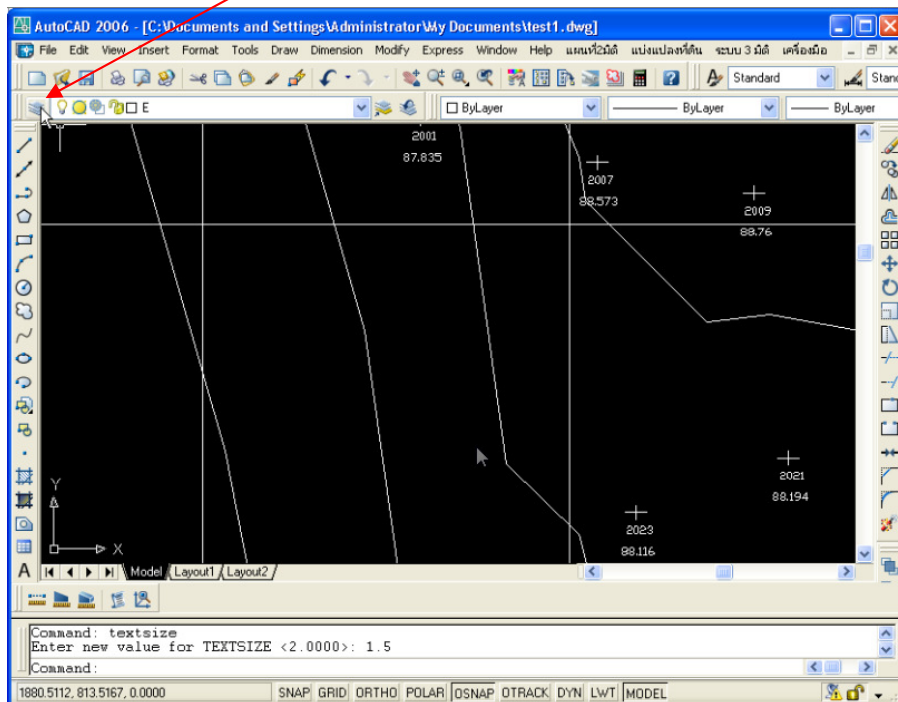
AutoCAD 2006 - [C:\Documents and Settings\Administrator\My Documents\test1.dwg]

File Edit View Insert Format Tools Draw Dimension Modify Express Window Help แผนที่2มิติ แบ่งแปลงที่ดิน ระบบ 3 มิติ เครื่องมือ

Standard Stand

E ByLayer ByLayer ByLayer

2001
87.835

2007
88.573

2009
88.76

2021
88.194

2023
88.116

Y
X

Model Layout1 Layout2

Command: textsize
Enter new value for TEXTSIZE <2.0000>: 1.5
Command:

1880.5112, 813.5167, 0.0000 SNAP GRID ORTHO POLAR OSNAP OTRACK DYN LWT MODEL